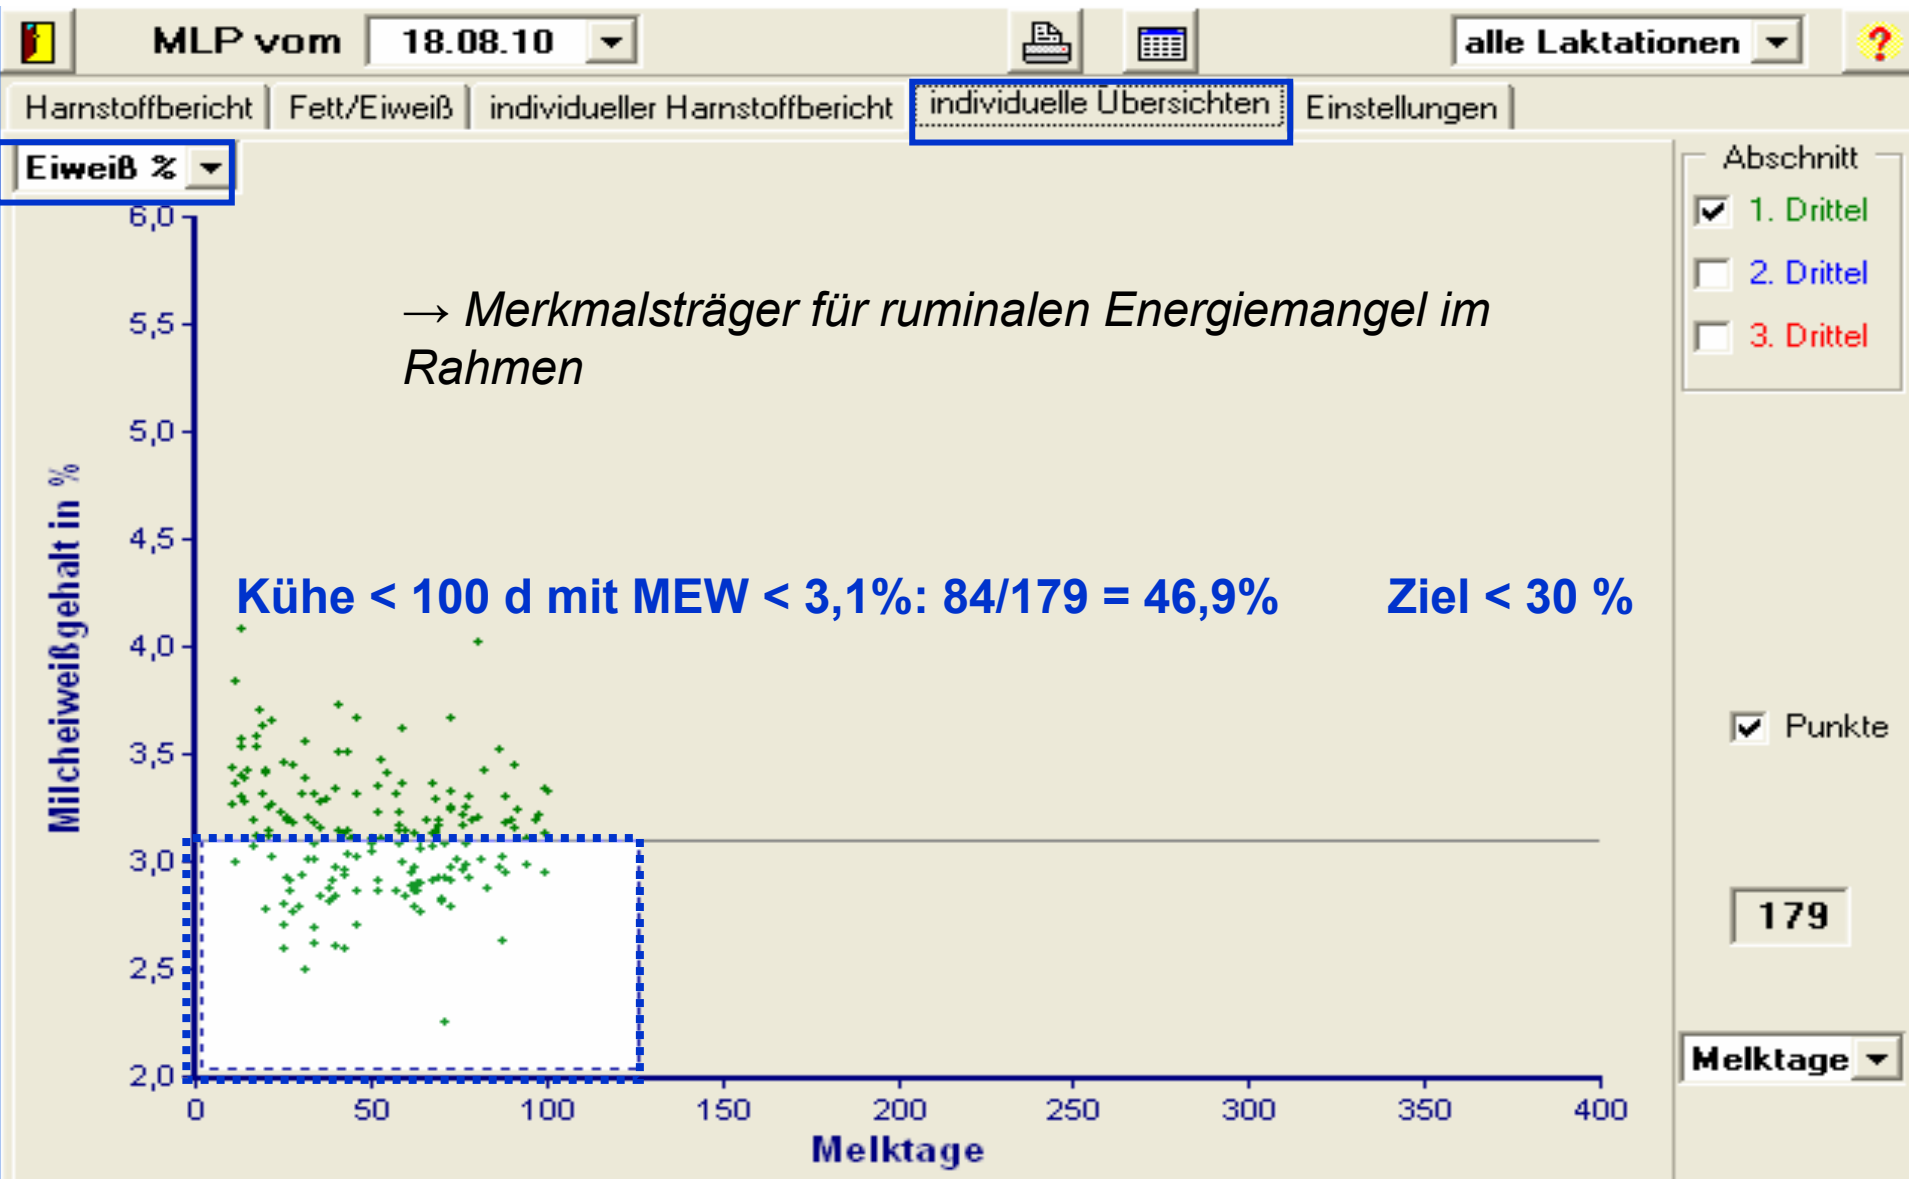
MLP vom 18.08.10

alle Laktationen

?

Harnstoffbericht | Fett/Eiweiß | individueller Harnstoffbericht | individuelle Übersichten | Einstellungen

Eiweiß %

Abschnitt

1. Drittel

2. Drittel

3. Drittel

→ Merkmalsträger für ruminalen Energiemangel im Rahmen

Kühe < 100 d mit MEW < 3,1%: 84/179 = 46,9%

Ziel < 30 %

Milcheiweißgehalt in %

6,0
5,5
5,0
4,5
4,0
3,5
3,0
2,5
2,0

0 50 100 150 200 250 300 350 400

Melktage

Punkte

179

Melktage